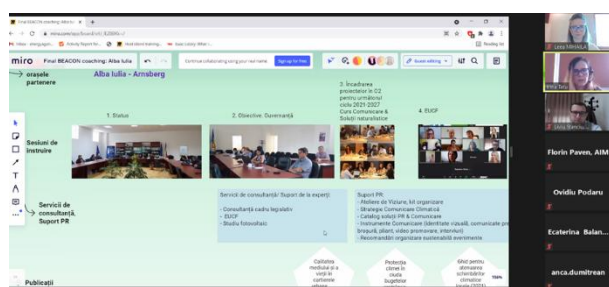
Final BEACON coaching: Alba Iulia

miro   Final BEACON coaching: Alba Iulia   Continue collaborating using your name   Sign up for free

orașele partenere

Alba Iulia - Arnsberg

1. Status

2. Obiective, Guvernanță

3. Încadrarea proiectelor în OS pentru următorul ciclu 2021-2027 Curs Comunicare & Soluții naturaliste

4. EUCP

Sesiuni de instruire

Servicii de consultanță, Suport PR

Servicii de consultanță / Suport de la experți:
- Consultanță cadru legislativ
- EUCP
- Studiu fotovoltaic

Suport PR:
- Ateliere de Viziune, kit organizare
- Strategia Comunicare Climatică
- Catalog soluții PR & Comunicare
- Instrumente Comunicare (identitate vizuală, comunicate presă, broșură, pliant, video promovare, interviuri)
- Recomandări organizare sustenabilă evenimente

Publicații

Calitatea mediului și a vieții în națiunile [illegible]

Protecția climei în cadrul bugetelor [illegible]

Ghid pentru atenuarea schimbărilor climatice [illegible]

Liviu MIHAILA

Florin Paven, AIM

Ovidiu Podaru

Ecaterina Balan...

anca.dumitrean